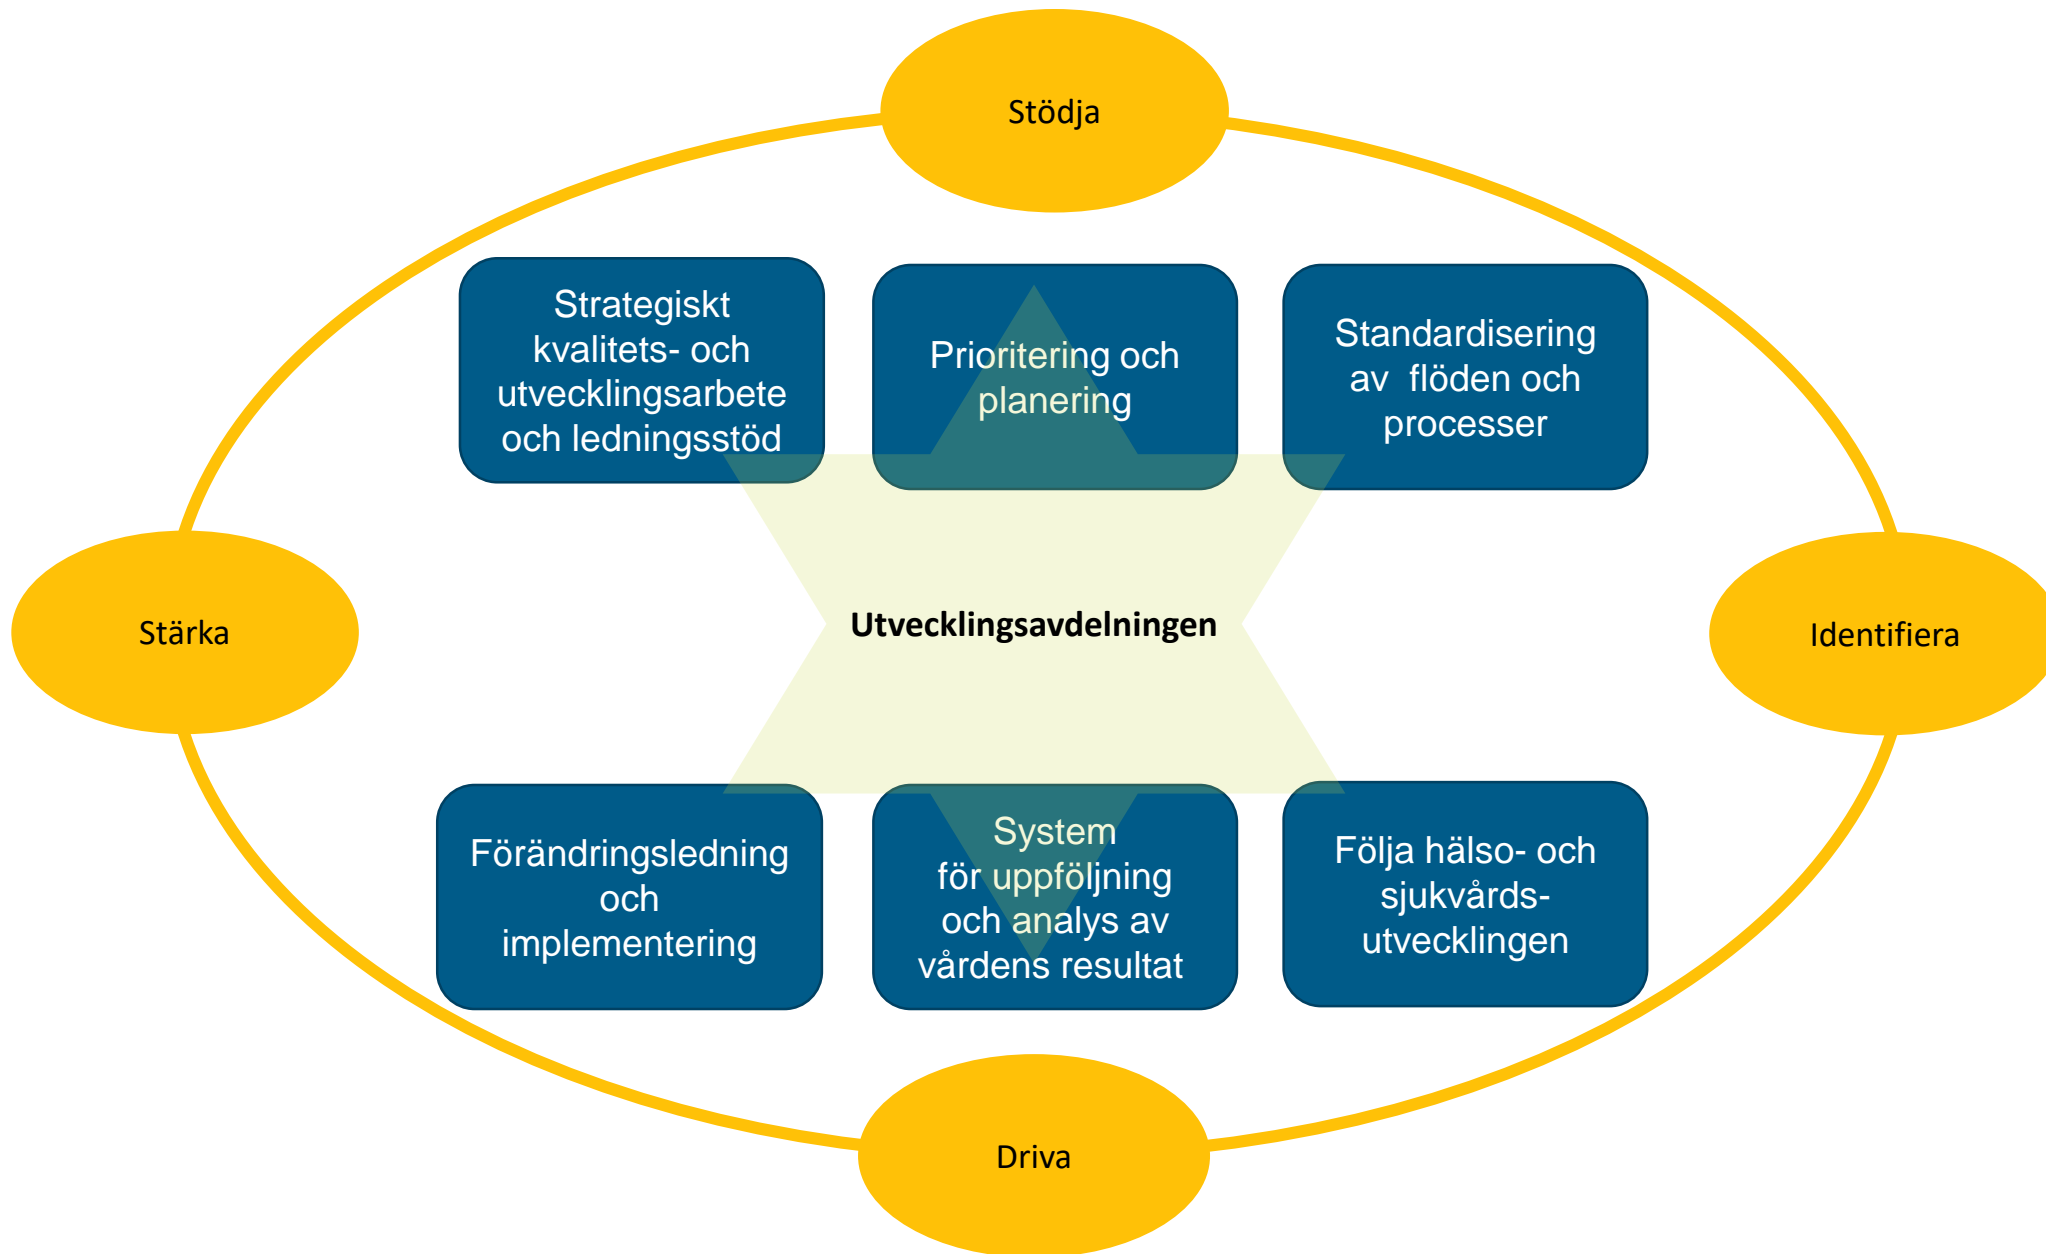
Stödja

Strategiskt kvalitets- och utvecklingsarbete och ledningsstöd

Prioritering och planering

Standardisering av flöden och processer

Stärka

Utvecklingsavdelningen

Identifiera

Förändringsledning och implementering

System för uppföljning och analys av vårdens resultat

Följa hälso- och sjukvårds-utvecklingen

Driva